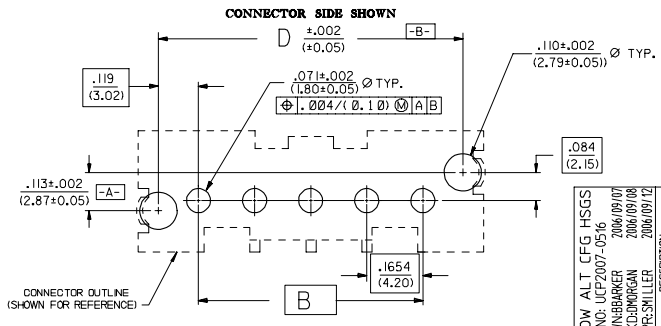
CONNECTOR SIDE SHOWN

D $\frac{\pm.002}{(\pm0.05)}$ -B-

.110±.002 (2.79±0.05)) Ø TYP.

.119 (3.02)

.071±.002 (1.80±0.05) Ø TYP.

⊕ .004/(0.10) Ⓜ A B

.084 (2.15)

.113±.002 (2.87±0.05) -A-

CONNECTOR OUTLINE (SHOWN FOR REFERENCE)

.1654 (4.20)

B

OW ALT CFG HSGS
NO: UCP2007-0516
N:BBARKER 2006/09/07
CK:DMORGAN 2006/09/08
PR:SMILLER 2006/09/12